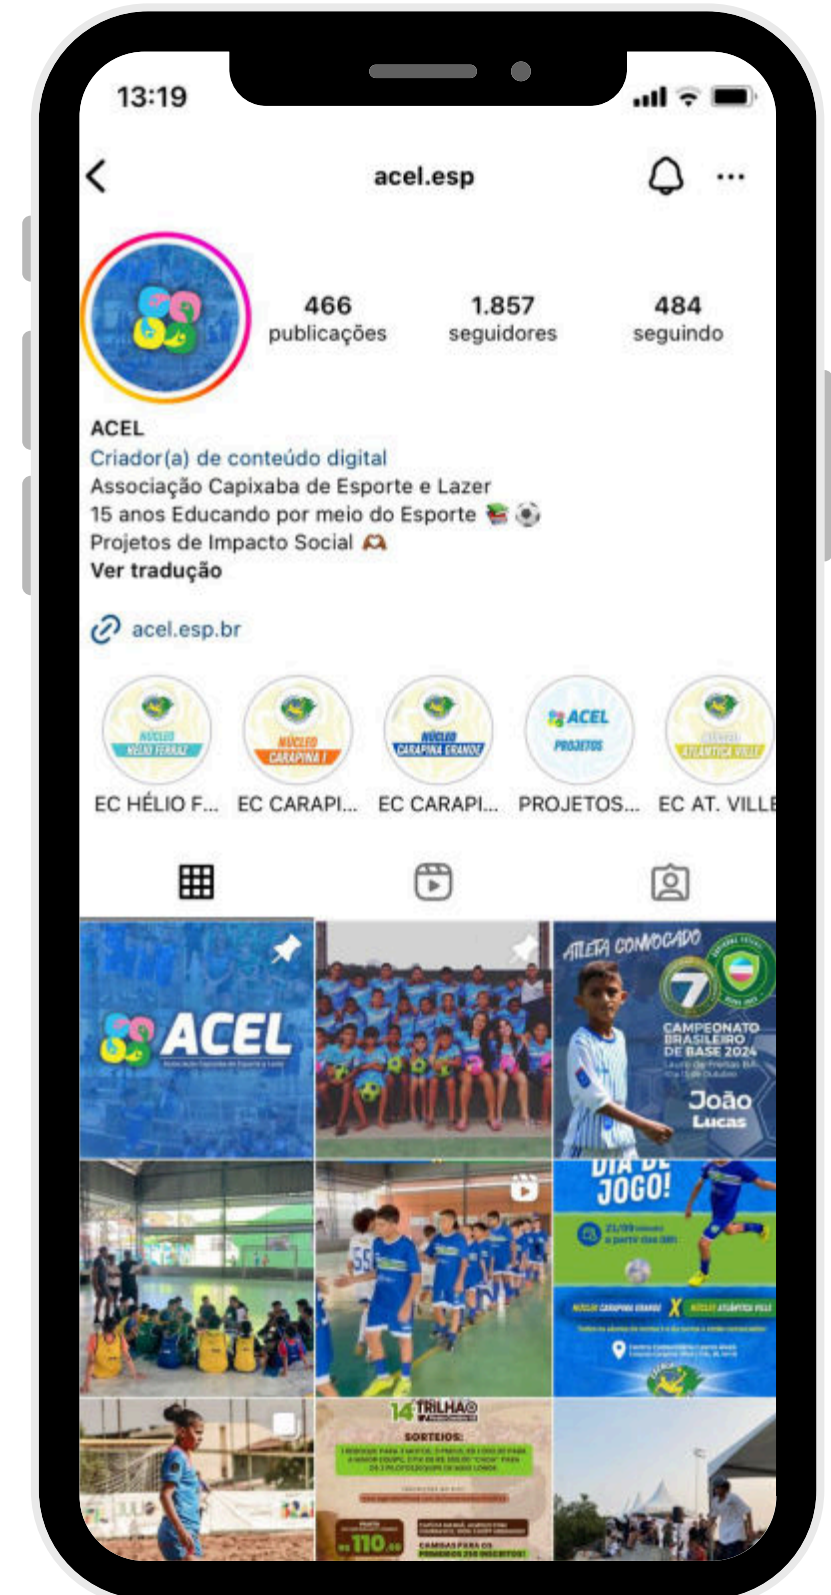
13:19

acel.esp

466 publicações
1.857 seguidores
484 seguindo

ACEL
Criador(a) de conteúdo digital
Associação Capixaba de Esporte e Lazer
15 anos Educando por meio do Esporte 📚⚽
Projetos de Impacto Social 🫶
Ver tradução

acel.esp.br

NÚCLEO HÉLIO FERRAZ
NÚCLEO CARAPINA I
NÚCLEO CARAPINA GRANDE
ACEL PROJETOS
ATLÂNTICA VILLE

EC HÉLIO F...
EC CARAPI...
EC CARAPI...
PROJETOS...
EC AT. VILLE

ACEL
Associação Capixaba de Esporte e Lazer

ATLETA CONVOCADO
7
CAMPEONATO BRASILEIRO DE BASE 2024
João Lucas

DIA DE JOGO!
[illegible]
NÚCLEO CARAPINA GRANDE X NÚCLEO ATLÂNTICA VILLE

14 TRILHA
SORTEIOS:
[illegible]
110